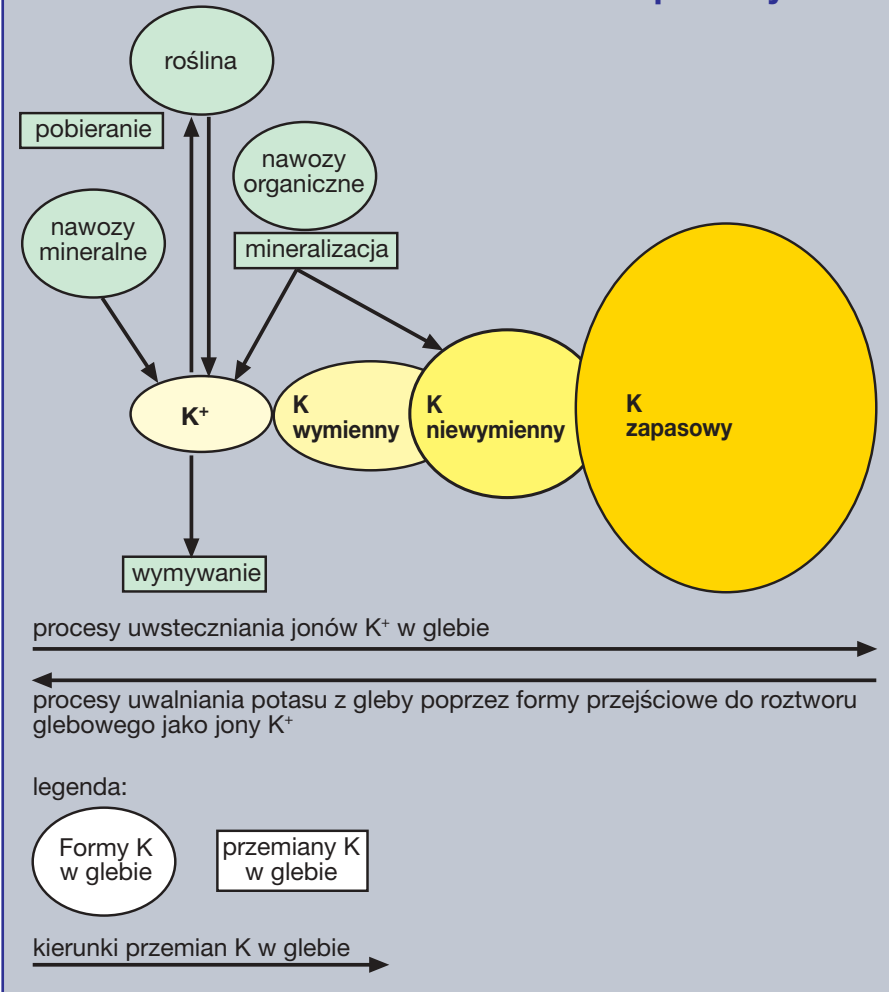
roślina

pobieranie

nawozy organiczne

nawozy mineralne

mineralizacja

$K^+$

K wymienny

K niewymienny

K zapasowy

wymywanie

procesy uwsteczniania jonów $K^+$ w glebie

procesy uwalniania potasu z gleby poprzez formy przejściowe do roztworu glebowego jako jony $K^+$

legenda:

Formy K w glebie

przemiany K w glebie

kierunki przemian K w glebie